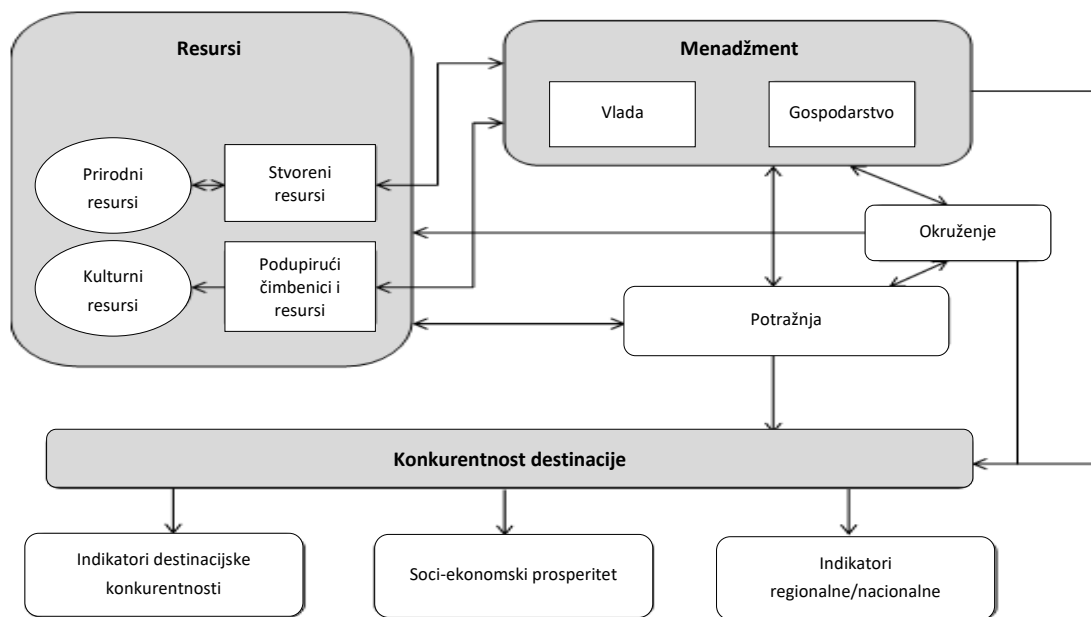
Resursi

Prirodni resursi

Stvoreni resursi

Kulturni resursi

Podupirući čimbenici i resursi

Menadžment

Vlada

Gospodarstvo

Okruženje

Potražnja

Konkurentnost destinacije

Indikatori destinacijske konkurentnosti

Soci-ekonomski prosperitet

Indikatori regionalne/nacionalne